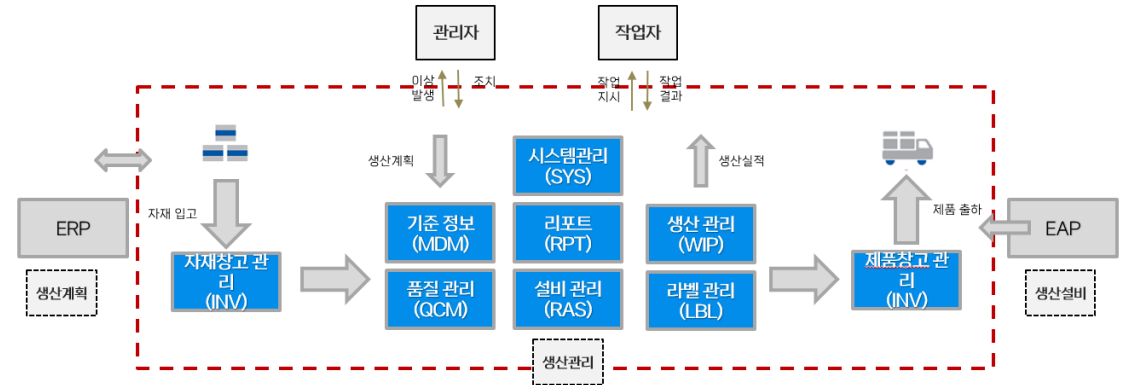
관리자

작업자

이상 발생

조치

작업 지시

작업 결과

생산계획

시스템관리 (SYS)

생산실적

ERP

생산계획

자재 입고

자재창고 관리 (INV)

기준 정보 (MDM)

리포트 (RPT)

생산 관리 (WIP)

제품 출하

EAP

생산설비

품질 관리 (QCM)

설비 관리 (RAS)

라벨 관리 (LBL)

제품창고 관리 (INV)

생산관리